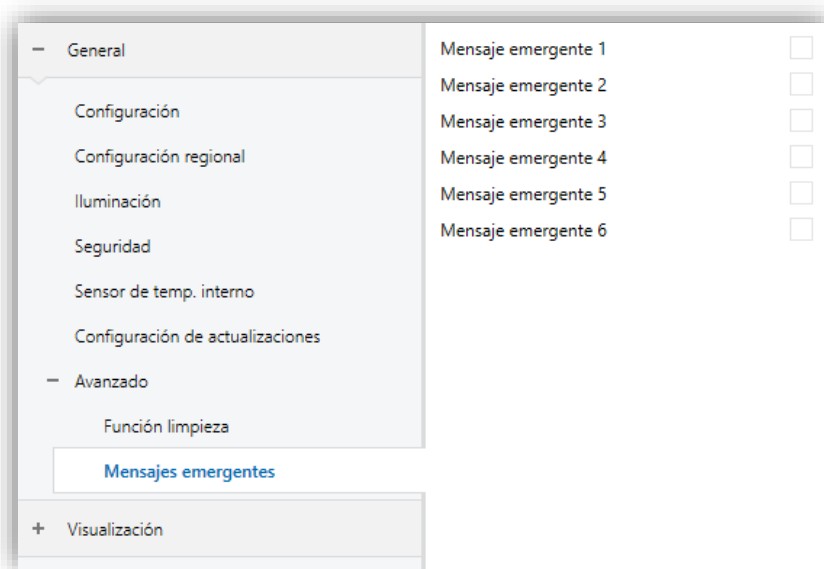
− General

Configuración

Configuración regional

Iluminación

Seguridad

Sensor de temp. interno

Configuración de actualizaciones

− Avanzado

Función limpieza

Mensajes emergentes

+ Visualización

Mensaje emergente 1

Mensaje emergente 2

Mensaje emergente 3

Mensaje emergente 4

Mensaje emergente 5

Mensaje emergente 6